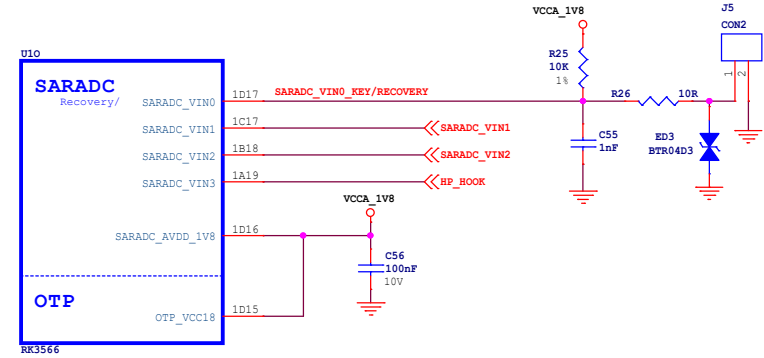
U10

SARADC
Recovery/

SARADC_VIN0
SARADC_VIN1
SARADC_VIN2
SARADC_VIN3
SARADC_AVDD_1V8

OTP
OTP_VCC18

RK3566

1D17
1C17
1B18
1A19
1D16
1D15

SARADC_VIN0_KEY/RECOVERY
SARADC_VIN1
SARADC_VIN2
HP_HOOK

VCCA_1V8
R25
10K
1%

C55
1nF

R26
10R

J5
CON2
1
2

ED3
BTR04D3

VCCA_1V8
C56
100nF
10V